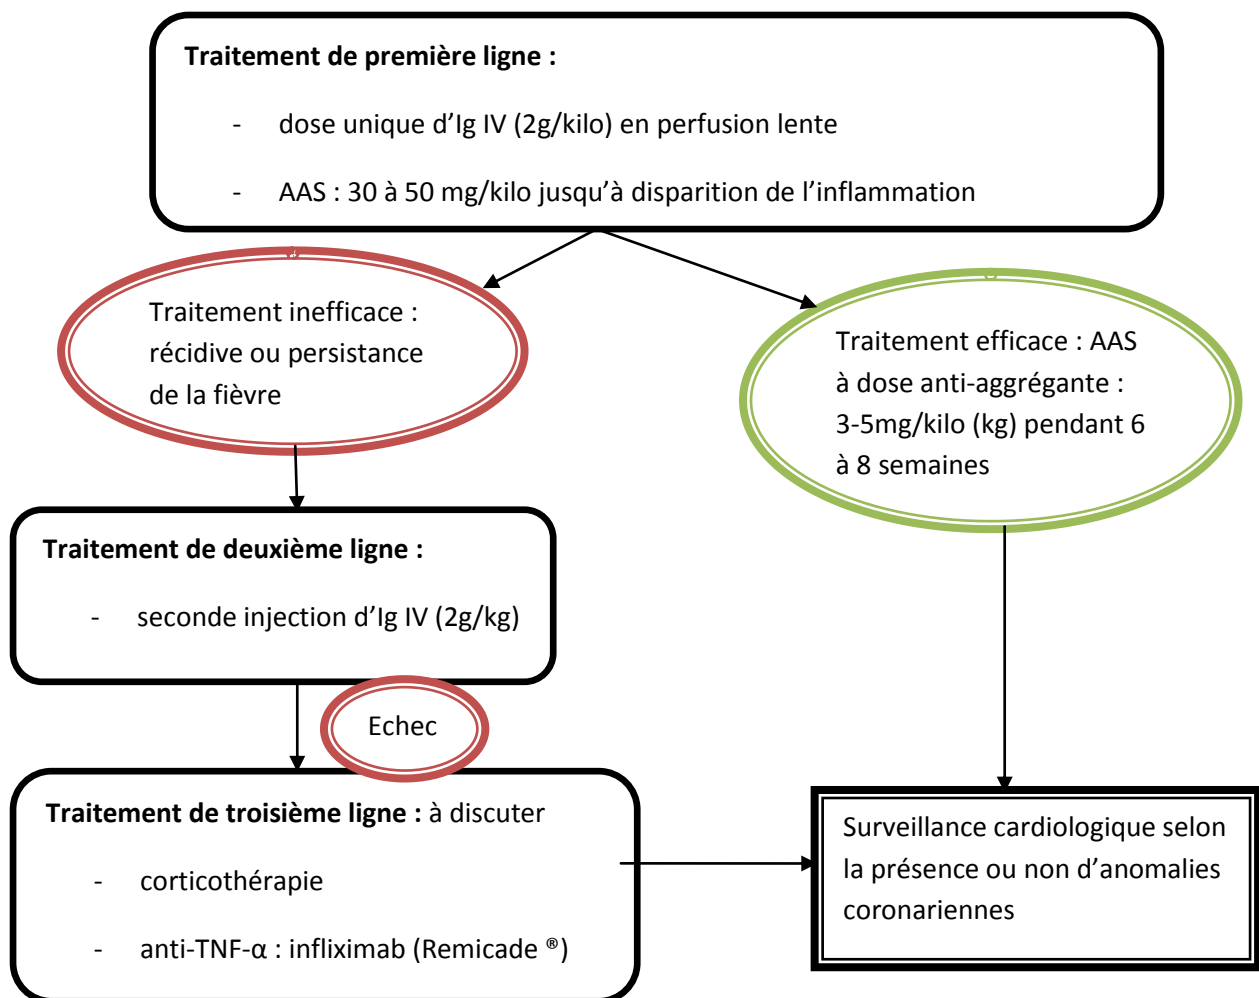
**Traitement de première ligne :**

- dose unique d'Ig IV (2g/kilo) en perfusion lente

- AAS : 30 à 50 mg/kilo jusqu'à disparition de l'inflammation

Traitement inefficace : récidive ou persistance de la fièvre

Traitement efficace : AAS à dose anti-aggrégante : 3-5mg/kilo (kg) pendant 6 à 8 semaines

**Traitement de deuxième ligne :**

- seconde injection d'Ig IV (2g/kg)

Echec

**Traitement de troisième ligne :** à discuter

- corticothérapie

- anti-TNF-α : infliximab (Remicade ®)

Surveillance cardiologique selon la présence ou non d'anomalies coronariennes